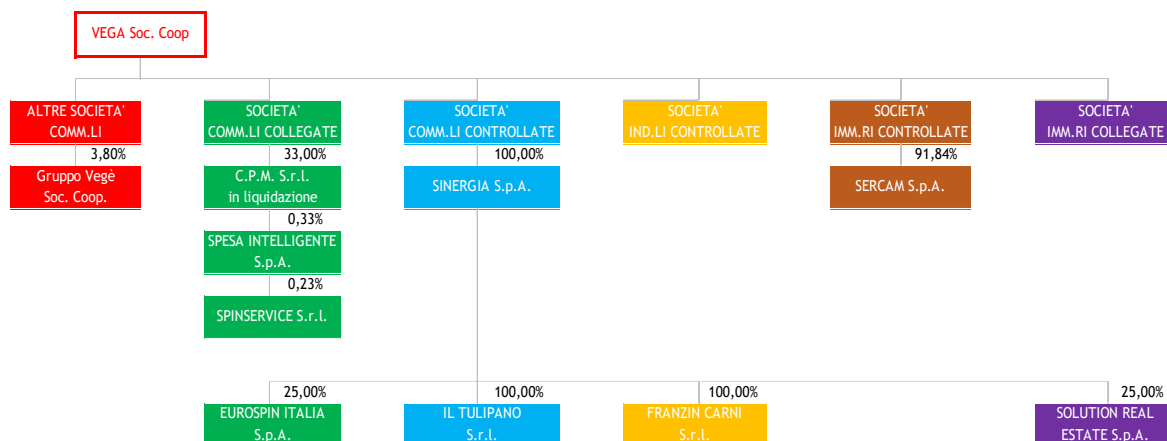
VEGA Soc. Coop

ALTRE SOCIETA' COMM.LI
3,80%
Gruppo Vegè Soc. Coop.

SOCIETA' COMM.LI COLLEGATE
33,00%
C.P.M. S.r.l. in liquidazione
0,33%
SPESA INTELLIGENTE S.p.A.
0,23%
SPINSERVICE S.r.l.

SOCIETA' COMM.LI CONTROLLATE
100,00%
SINERGIA S.p.A.

SOCIETA' IND.LI CONTROLLATE

SOCIETA' IMM.RI CONTROLLATE
91,84%
SERCAM S.p.A.

SOCIETA' IMM.RI COLLEGATE

25,00%
EUROSPIN ITALIA S.p.A.

100,00%
IL TULIPANO S.r.l.

100,00%
FRANZIN CARNI S.r.l.

25,00%
SOLUTION REAL ESTATE S.p.A.